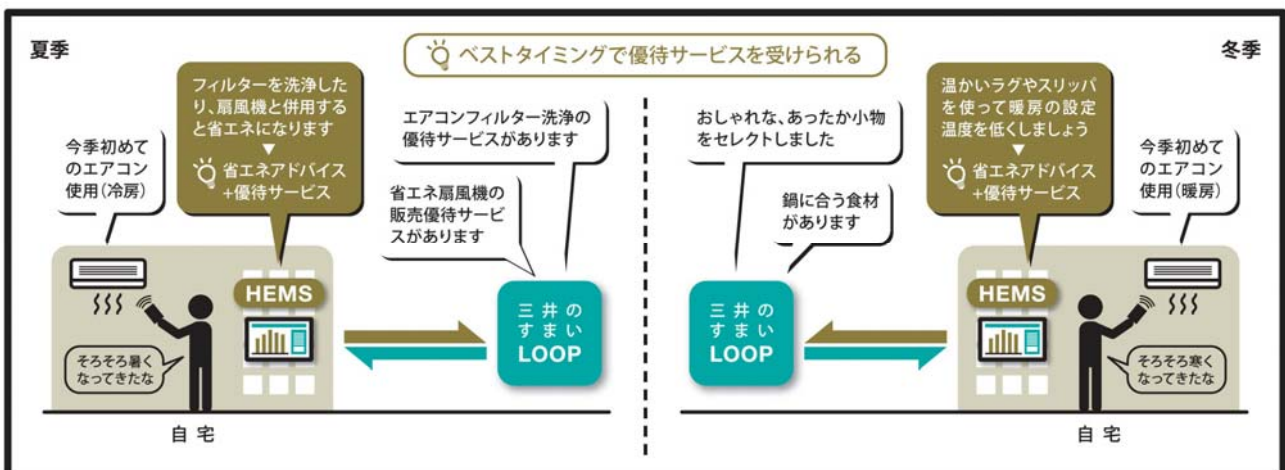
夏季

ベストタイミングで優待サービスを受けられる

冬季

フィルターを洗浄したり、扇風機と併用すると省エネになります
▼
省エネアドバイス
+優待サービス

今季初めてのエアコン使用(冷房)

エアコンフィルター洗浄の優待サービスがあります

省エネ扇風機の販売優待サービスがあります

HEMS

そろそろ暑くなってきたな

三井のすまいLOOP

自宅

おしゃれな、あったか小物をセレクトしました

鍋に合う食材があります

温かいラグやスリッパを使って暖房の設定温度を低くしましょう
▼
省エネアドバイス
+優待サービス

今季初めてのエアコン使用(暖房)

三井のすまいLOOP

HEMS

そろそろ寒くなってきたな

自宅